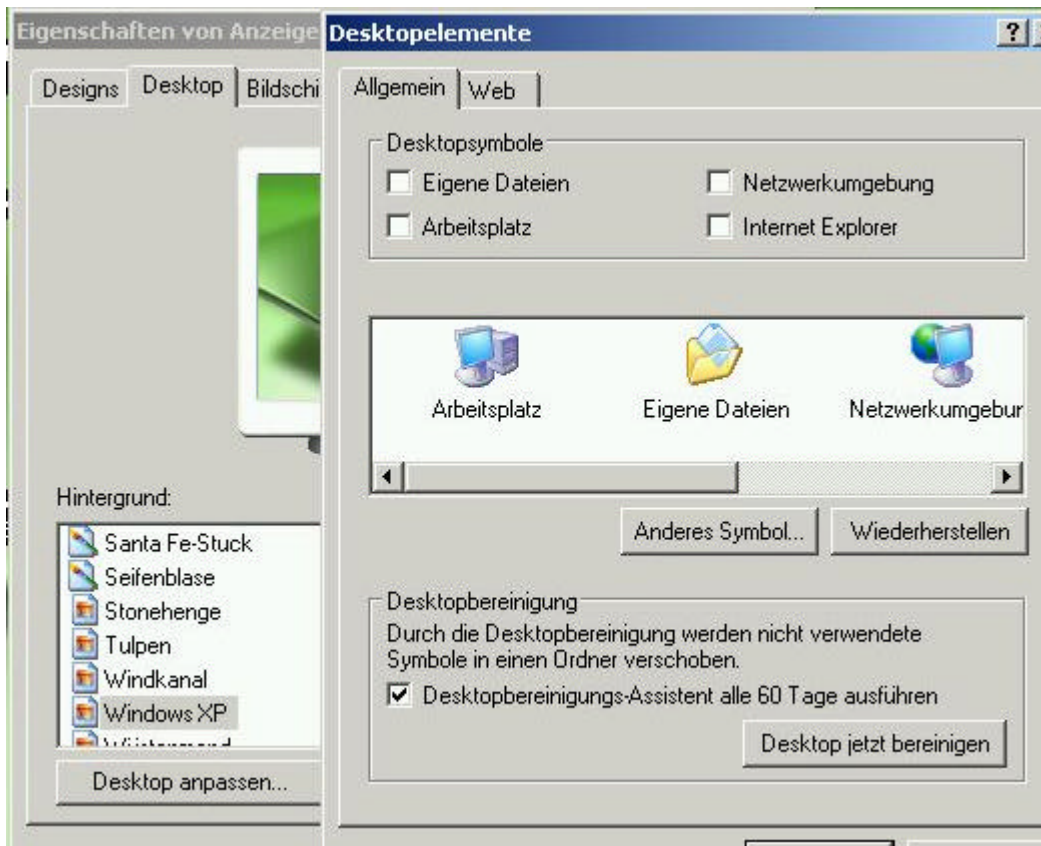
Eigenschaften von Anzeige

Designs | Desktop | Bildschi

Hintergrund:

Santa Fe-Stuck
Seifenblase
Stonehenge
Tulpen
Windkanal
Windows XP
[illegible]

Desktop anpassen...

Desktopelemente

?

Allgemein | Web

Desktopsymbole

Eigene Dateien
Netzwerkumgebung
Arbeitsplatz
Internet Explorer

Arbeitsplatz
Eigene Dateien
Netzwerkumgebun

Anderes Symbol...
Wiederherstellen

Desktopbereinigung

Durch die Desktopbereinigung werden nicht verwendete Symbole in einen Ordner verschoben.

Desktopbereinigungs-Assistent alle 60 Tage ausführen

Desktop jetzt bereinigen